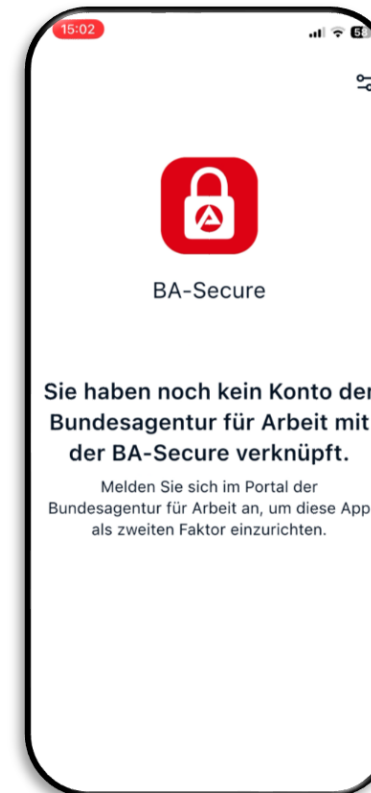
15:02

58

BA-Secure

Sie haben noch kein Konto der Bundesagentur für Arbeit mit der BA-Secure verknüpft.

Melden Sie sich im Portal der Bundesagentur für Arbeit an, um diese App als zweiten Faktor einzurichten.